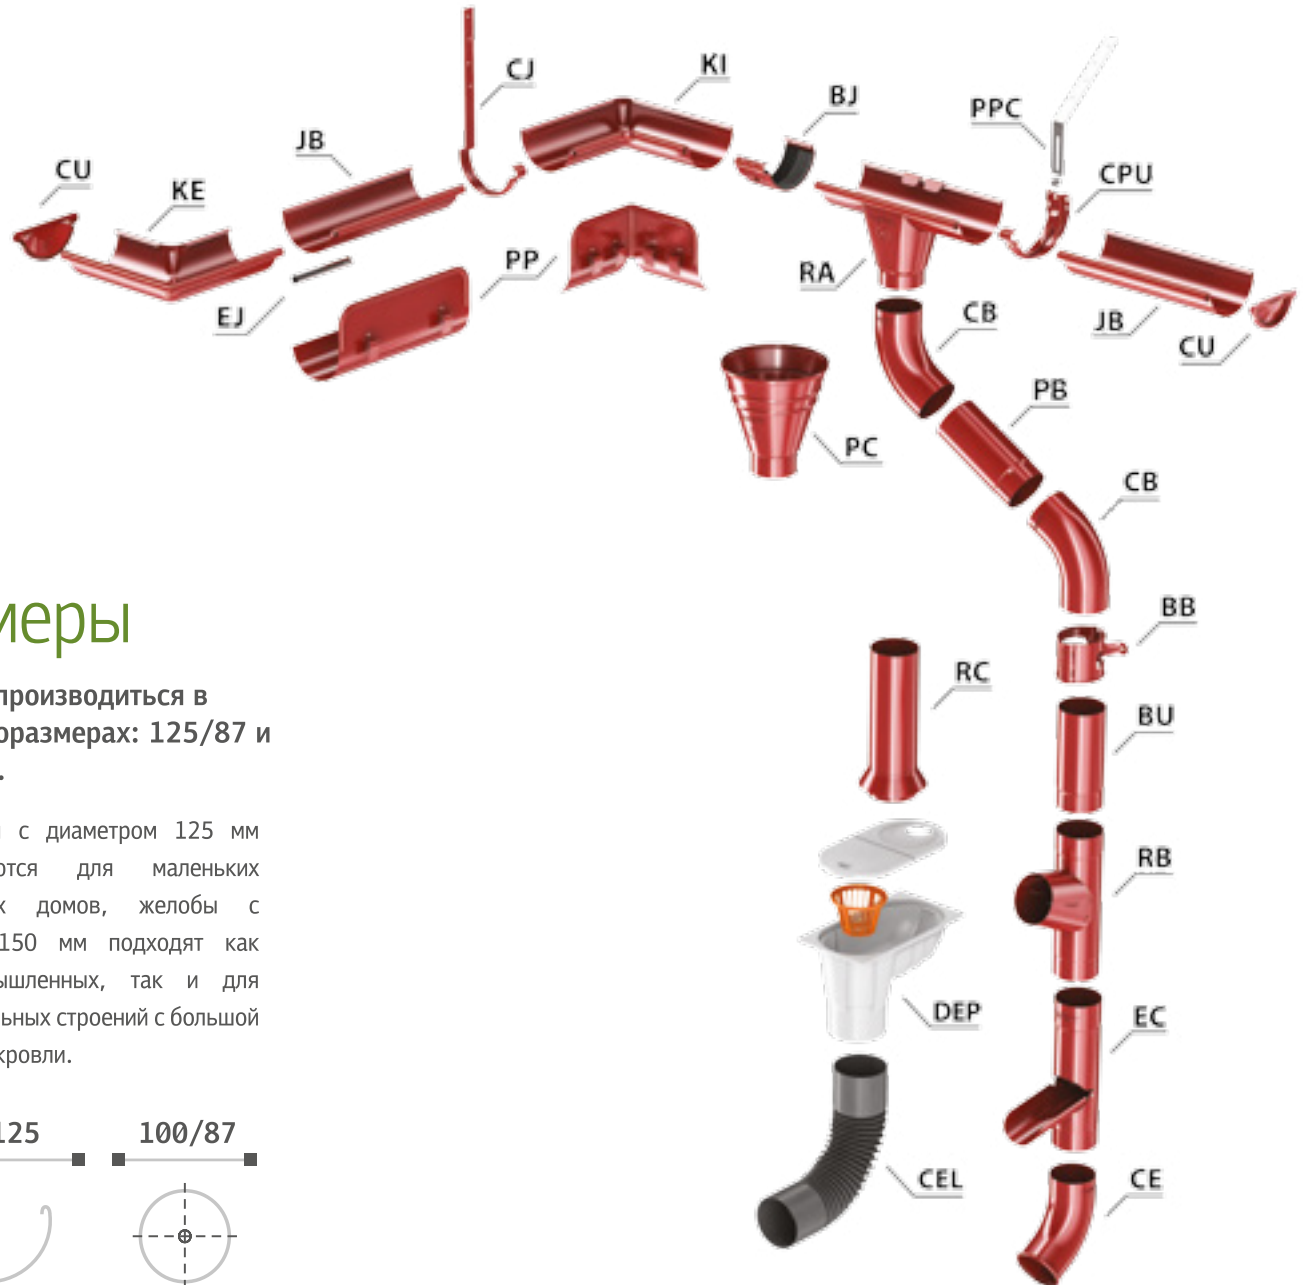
CU
KE
JB
CJ
KI
BJ
PPC
CPU
EJ
PP
RA
CB
JB
CU
PB
PC
CB
BB
RC
BU
RB
DEP
EC
CEL
CE

иеры

производиться в оразмерах: 125/87 и .

с диаметром 125 мм отся для маленьких к домов, желобы с 150 мм подходят как ышленных, так и для льных строений с большой кровли.

125
100/87